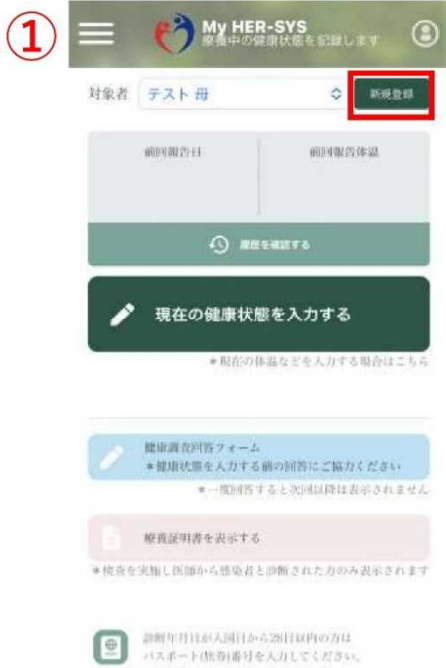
①

My HER-SYS
療養中の健康状態を記録します

対象者 テスト 母

新規登録

前回報告日

前回報告体温

履歴を確認する

現在の健康状態を入力する

＊現在の体温などを入力する場合はこちら

健康調査回答フォーム
＊健康状態を入力する前の回答にご協力ください

＊一度回答すると次回以降は表示されません

療養証明書を表示する

＊検査を実施し医師から感染者と診断された方のみ表示されます

診断年月日が入国日から28日以内の方は
パスポート(旅券)番号を入力してください。